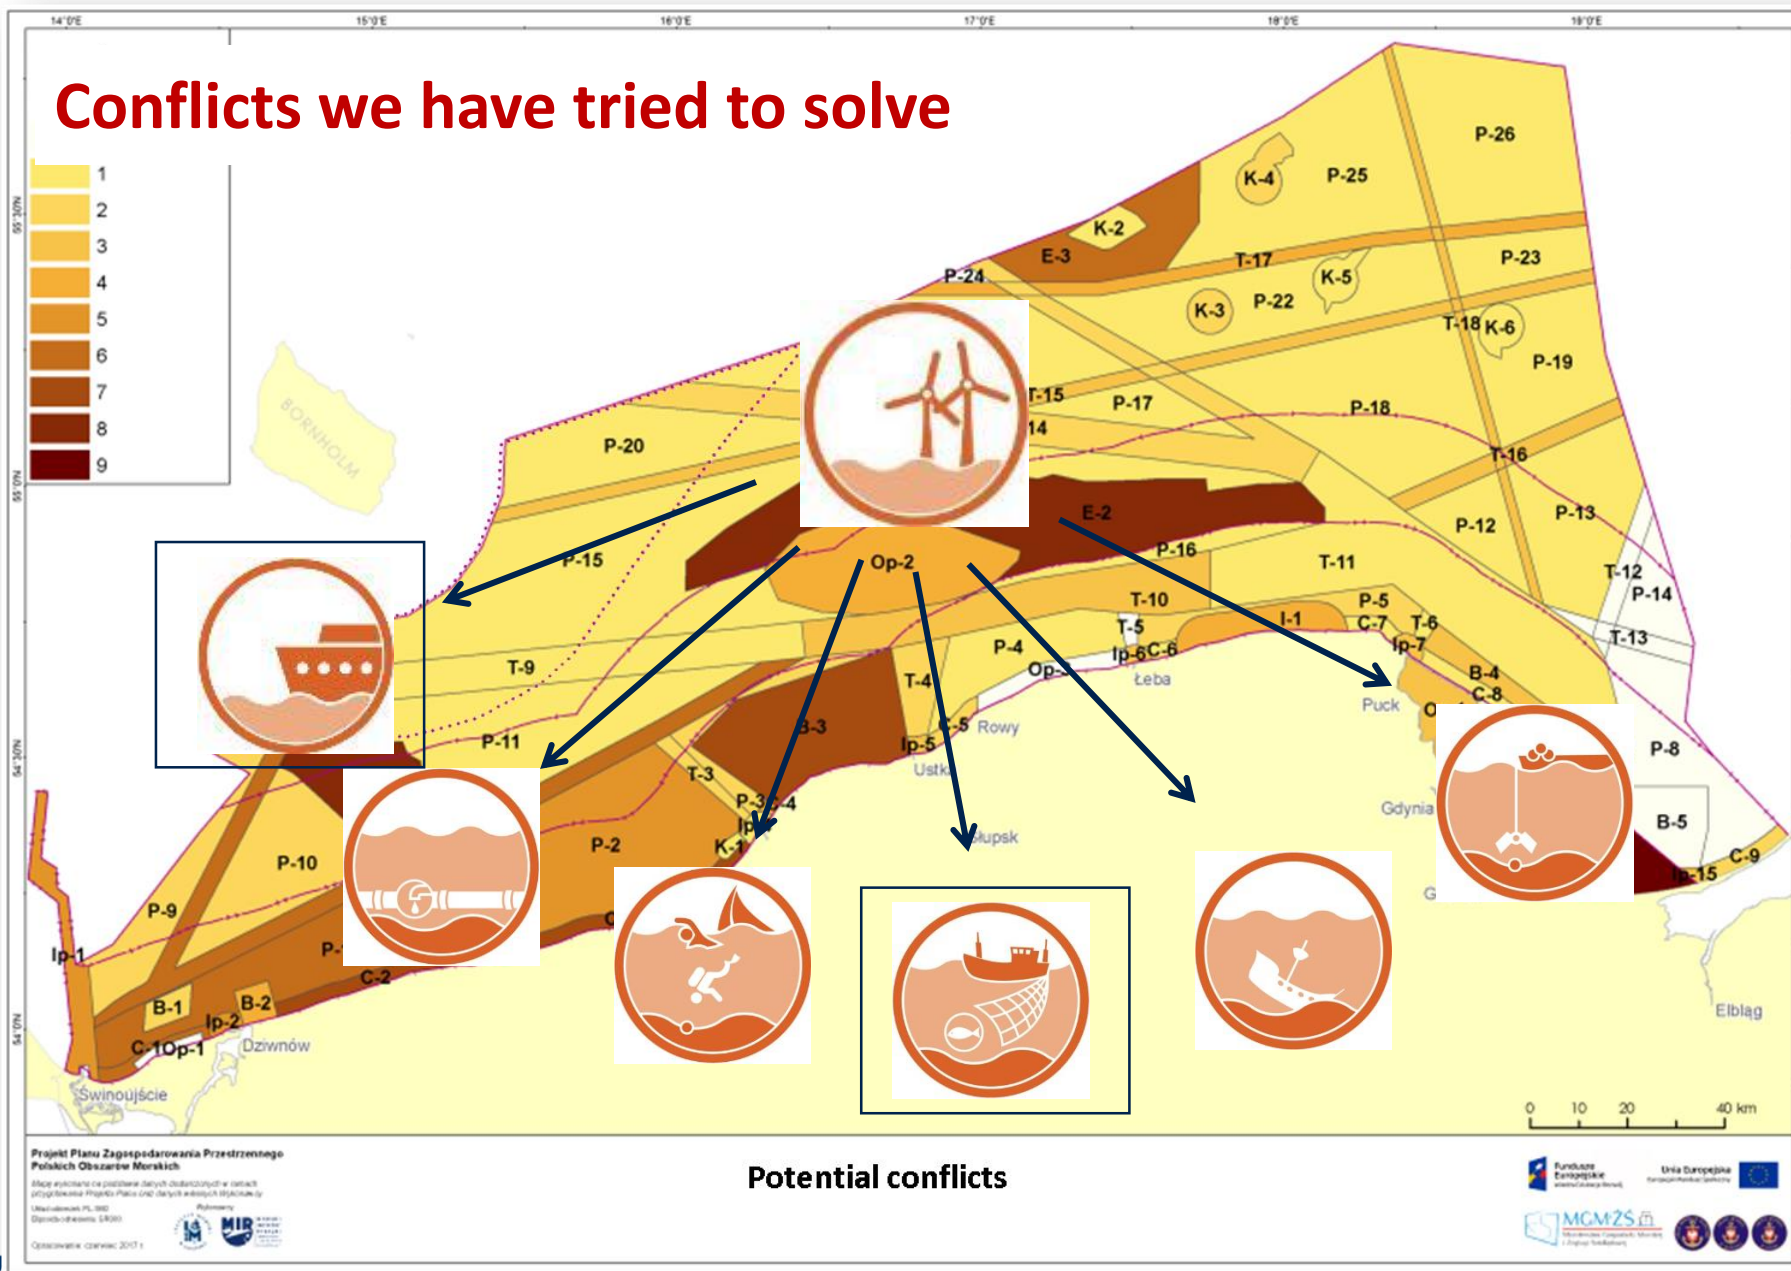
14°0'E 15°0'E 16°0'E 17°0'E 18°0'E 19°0'E

Conflicts we have tried to solve

1
2
3
4
5
6
7
8
9

55°30'N
55°0'N
54°30'N
54°0'N

BORNHOLM

P-26
K-4
P-25
K-2
E-3
P-23
T-17
K-5
P-24
K-3
P-22
T-18
K-6
P-19
T-15
P-17
P-18
14
P-20
T-16
E-2
P-13
P-12
P-15
P-16
Op-2
T-11
T-12
P-14
T-10
P-5
T-5
I-1
C-7
T-6
T-13
T-9
P-4
Ip-6
C-6
Ip-7
Op-3
Łeba
B-4
T-4
C-8
Puck
P-11
B-3
C-5
Rowy
Ip-5
P-8
Ustka
T-3
P-3
C-4
Gdynia
Ip
B-5
Słupsk
P-2
K-1
C-9
P-10
Ip-15
P-9
Ip-1
P-1
C-2
B-1
B-2
Ip-2
C-1
Op-1
Dziwnów
Świnoujście
Elbląg

0 10 20 40 km

Projekt Planu Zagospodarowania Przestrzennego Polskich Obszarów Morskich

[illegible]

Opracowanie: czerwiec 2017 r.

Potential conflicts

Fundusze Europejskie
Unia Europejska
MGMiŻŚ